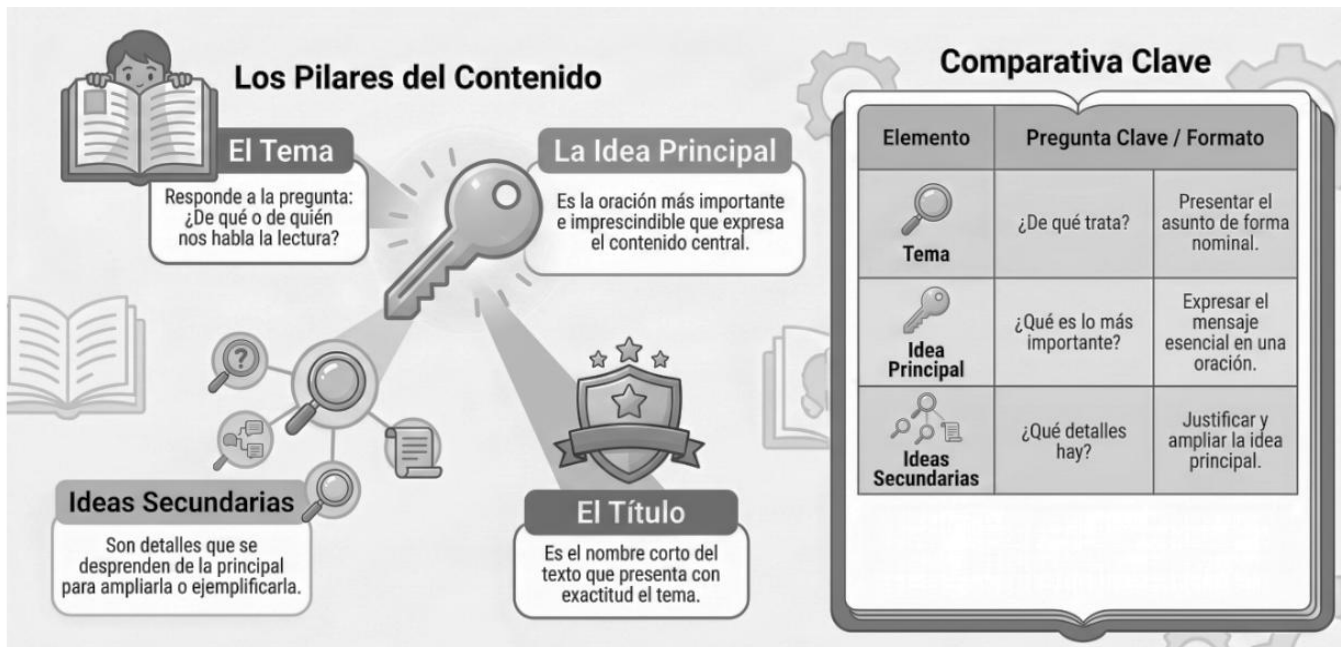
Los Pilares del Contenido

El Tema

Responde a la pregunta: ¿De qué o de quién nos habla la lectura?

La Idea Principal

Es la oración más importante e imprescindible que expresa el contenido central.

Ideas Secundarias

Son detalles que se desprenden de la principal para ampliarla o ejemplificarla.

El Título

Es el nombre corto del texto que presenta con exactitud el tema.

Comparativa Clave

| Elemento | Pregunta Clave / Formato | |
|---|---|---|
| Tema | ¿De qué trata? | Presentar el asunto de forma nominal. |
| Idea Principal | ¿Qué es lo más importante? | Expresar el mensaje esencial en una oración. |
| Ideas Secundarias | ¿Qué detalles hay? | Justificar y ampliar la idea principal. |